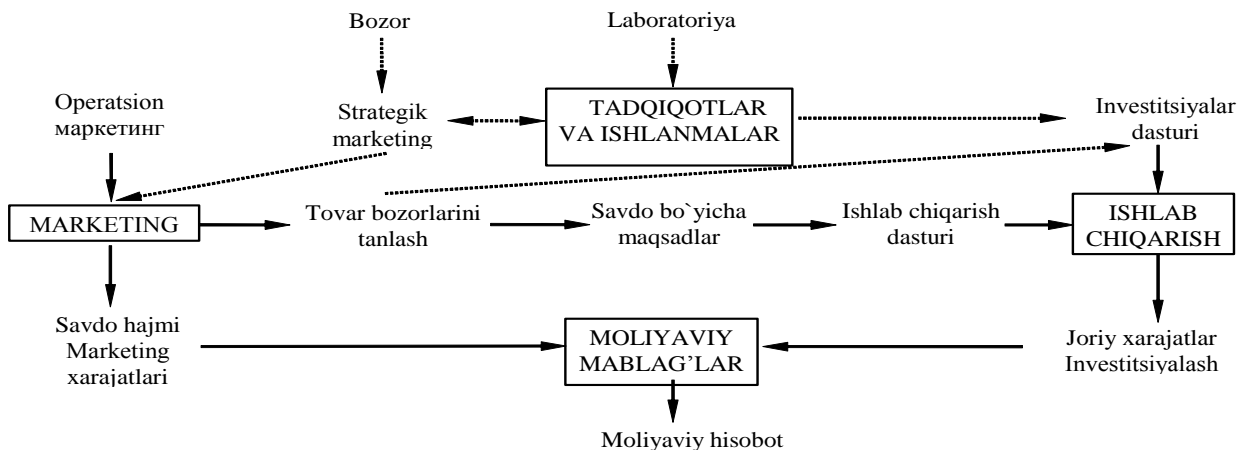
Bozor

Laboratoriya

Operatsion маркетинг

Strategik marketing

TADQIQOTLAR VA ISHLANMALAR

Investitsiyalar dasturi

MARKETING

Tovar bozorlarini tanlash

Savdo bo`yicha maqsadlar

Ishlab chiqarish dasturi

ISHLAB CHIQARISH

Savdo hajmi Marketing xarajatlari

MOLIYAVIY MABLAG'LAR

Joriy xarajatlar Investitsiyalash

Moliyaviy hisobot